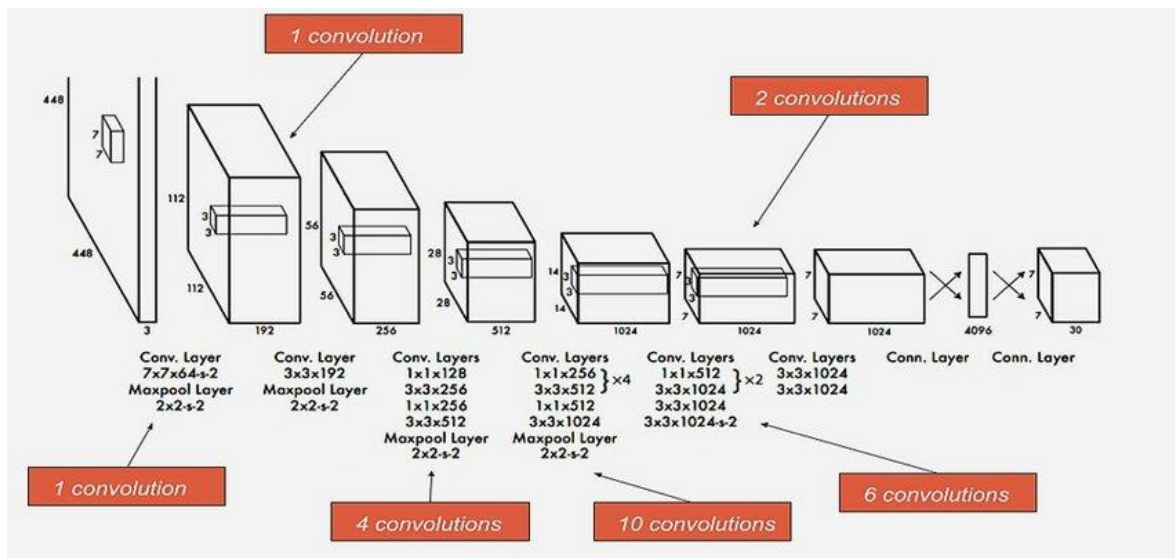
1 convolution

2 convolutions

448
7
7
448
3

112
3
3
112
192

56
3
3
56
256

28
3
3
28
512

14
3
3
14
1024

7
3
3
7
1024

7
7
1024

4096

7
7
30

Conv. Layer
7x7x64-s-2
Maxpool Layer
2x2-s-2

Conv. Layer
3x3x192
Maxpool Layer
2x2-s-2

Conv. Layers
1x1x128
3x3x256
1x1x256
3x3x512
Maxpool Layer
2x2-s-2

Conv. Layers
1x1x256 } ×4
3x3x512
1x1x512
3x3x1024
Maxpool Layer
2x2-s-2

Conv. Layers
1x1x512 } ×2
3x3x1024
3x3x1024
3x3x1024-s-2

Conv. Layers
3x3x1024
3x3x1024

Conn. Layer

Conn. Layer

1 convolution

4 convolutions

10 convolutions

6 convolutions